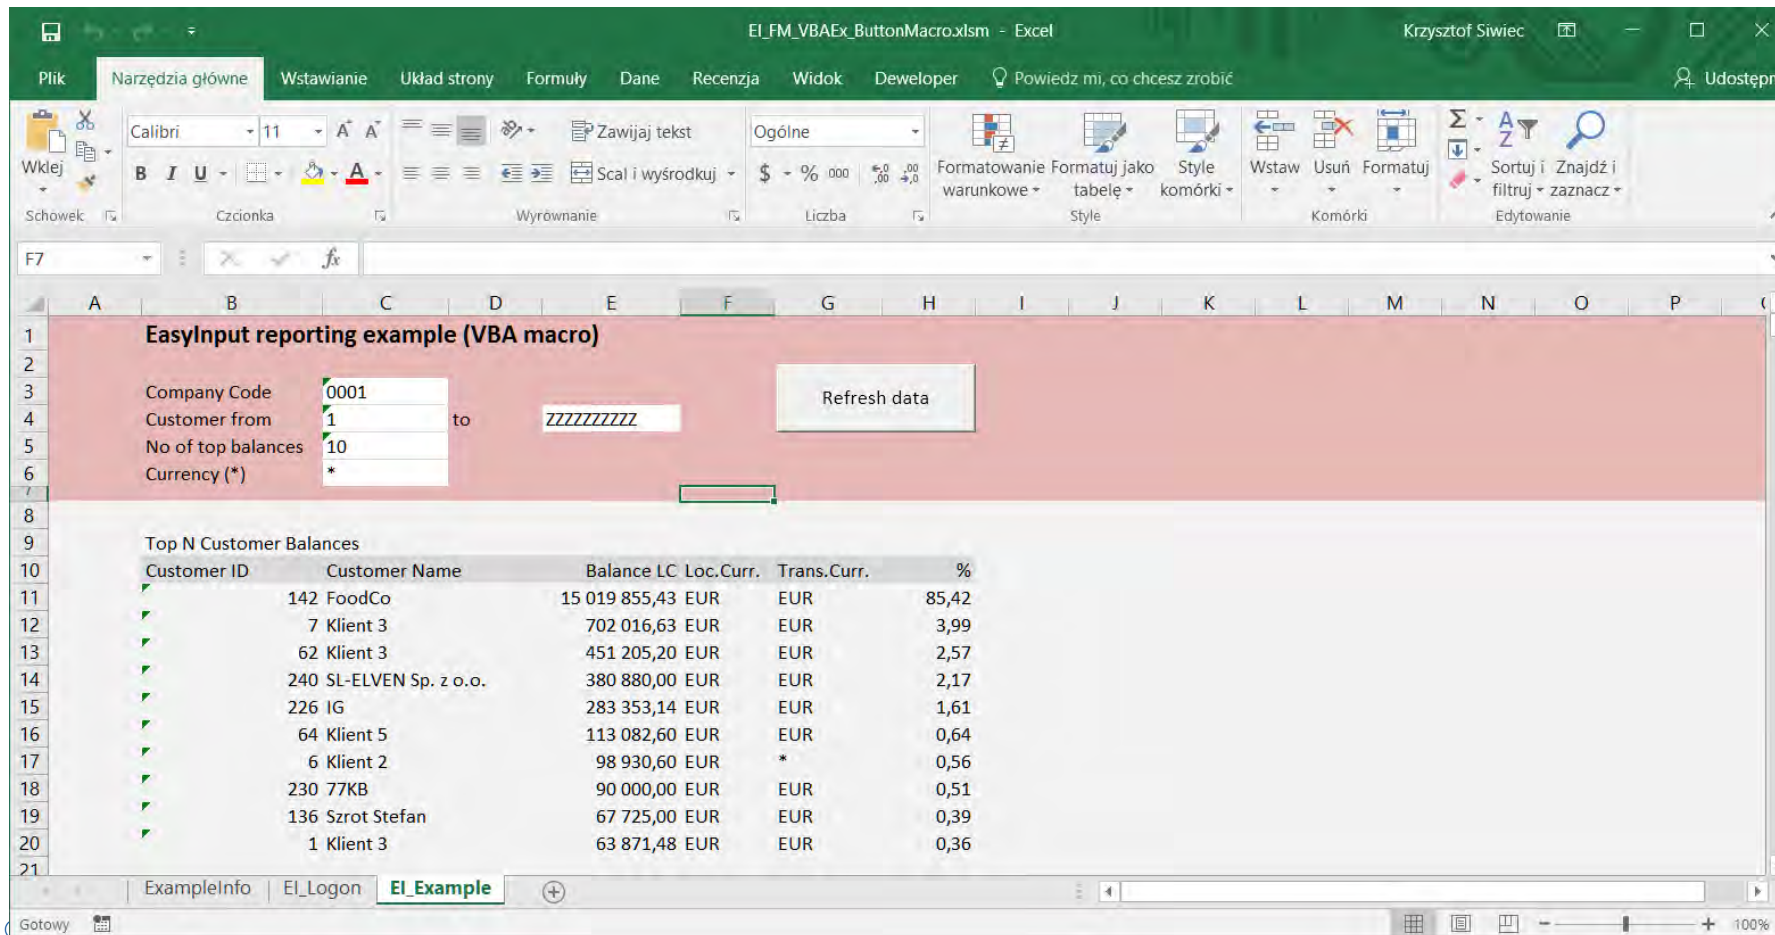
EI_FM_VBAEx_ButtonMacro.xlsm - Excel

Krzysztof Siwiec

Plik | Narzędzia główne | Wstawianie | Układ strony | Formuły | Dane | Recenzja | Widok | Deweloper | Powiedz mi, co chcesz zrobić | Udostępn

Wklej
Schowek

Calibri 11
B I U
Czcionka

Zawijaj tekst
Scal i wyśrodkuj
Wyrównanie

Ogólne
$ % 000
Liczba

Formatowanie warunkowe
Formatuj jako tabelę
Style komórki
Style

Wstaw
Usuń
Formatuj
Komórki

Sortuj i filtruj
Znajdź i zaznacz
Edytowanie

F7

$f_x$

| | A | B | C | D | E | F | G | H | I | J | K | L | M | N | O | P |
|---|---|---|---|---|---|---|---|---|---|---|---|---|---|---|---|---|
| 1 | | EasyInput reporting example (VBA macro) | | | | | | | | | | | | | | |
| 2 | | | | | | | | | | | | | | | | |
| 3 | | Company Code | 0001 | | | | Refresh data | | | | | | | | | |
| 4 | | Customer from | 1 | to | ZZZZZZZZZZ | | | | | | | | | | | |
| 5 | | No of top balances | 10 | | | | | | | | | | | | | |
| 6 | | Currency (*) | * | | | | | | | | | | | | | |
| 7 | | | | | | | | | | | | | | | | |
| 8 | | | | | | | | | | | | | | | | |
| 9 | | Top N Customer Balances | | | | | | | | | | | | | | |
| 10 | | Customer ID | Customer Name | | Balance LC | Loc.Curr. | Trans.Curr. | % | | | | | | | | |
| 11 | | 142 | FoodCo | | 15 019 855,43 | EUR | EUR | 85,42 | | | | | | | | |
| 12 | | 7 | Klient 3 | | 702 016,63 | EUR | EUR | 3,99 | | | | | | | | |
| 13 | | 62 | Klient 3 | | 451 205,20 | EUR | EUR | 2,57 | | | | | | | | |
| 14 | | 240 | SL-ELVEN Sp. z o.o. | | 380 880,00 | EUR | EUR | 2,17 | | | | | | | | |
| 15 | | 226 | IG | | 283 353,14 | EUR | EUR | 1,61 | | | | | | | | |
| 16 | | 64 | Klient 5 | | 113 082,60 | EUR | EUR | 0,64 | | | | | | | | |
| 17 | | 6 | Klient 2 | | 98 930,60 | EUR | * | 0,56 | | | | | | | | |
| 18 | | 230 | 77KB | | 90 000,00 | EUR | EUR | 0,51 | | | | | | | | |
| 19 | | 136 | Szrot Stefan | | 67 725,00 | EUR | EUR | 0,39 | | | | | | | | |
| 20 | | 1 | Klient 3 | | 63 871,48 | EUR | EUR | 0,36 | | | | | | | | |
| 21 | | | | | | | | | | | | | | | | |

ExampleInfo | EI_Logon | EI_Example

Gotowy    100%